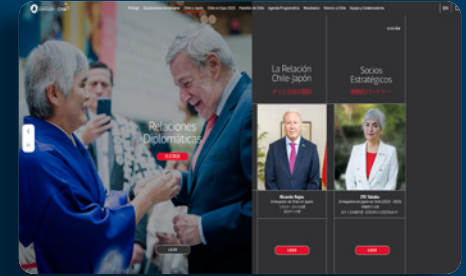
Portada Relaciones Diplomáticas Chile y Japón Chile en Expo 2025 Pabellón de Chile Agenda Programática Novedades Visite a Chile Equipo y Colaboradores

Relaciones Diplomáticas

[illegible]

LEER

La Relación Chile-Japón

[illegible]

Socios Estratégicos

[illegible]

Ricardo Rojas

Embajador de Chile en Japón

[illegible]

LEER

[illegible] Takako

Embajadora de Japón en Chile

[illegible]

LEER